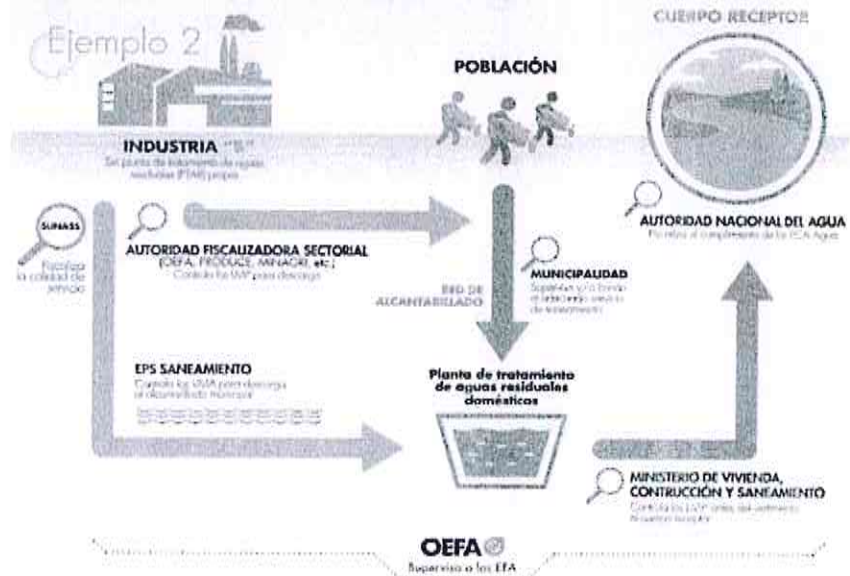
Ejemplo 2

CUERPO RECEPTOR

POBLACIÓN

INDUSTRIA "B"
Sin planta de tratamiento de aguas residuales (PTAR) propia

SUNASS
Fiscaliza la calidad de servicio

AUTORIDAD FISCALIZADORA SECTORIAL
(OEFA, PRODUCE, MINAGRI, etc.)
Controla los LMP para descarga

RED DE ALCANTARILLADO

MUNICIPALIDAD
Supervisa que se brinde el adecuado servicio de tratamiento

AUTORIDAD NACIONAL DEL AGUA
Fiscaliza el cumplimiento de los ECA Agua

EPS SANEAMIENTO
Controla los VMA para descarga al alcantarillado municipal

Planta de tratamiento de aguas residuales domésticas

MINISTERIO DE VIVIENDA, CONTRUCCIÓN Y SANEAMIENTO
Controla los LMP antes del vertimiento al cuerpo receptor

OEFA
Supervisa a las EFA